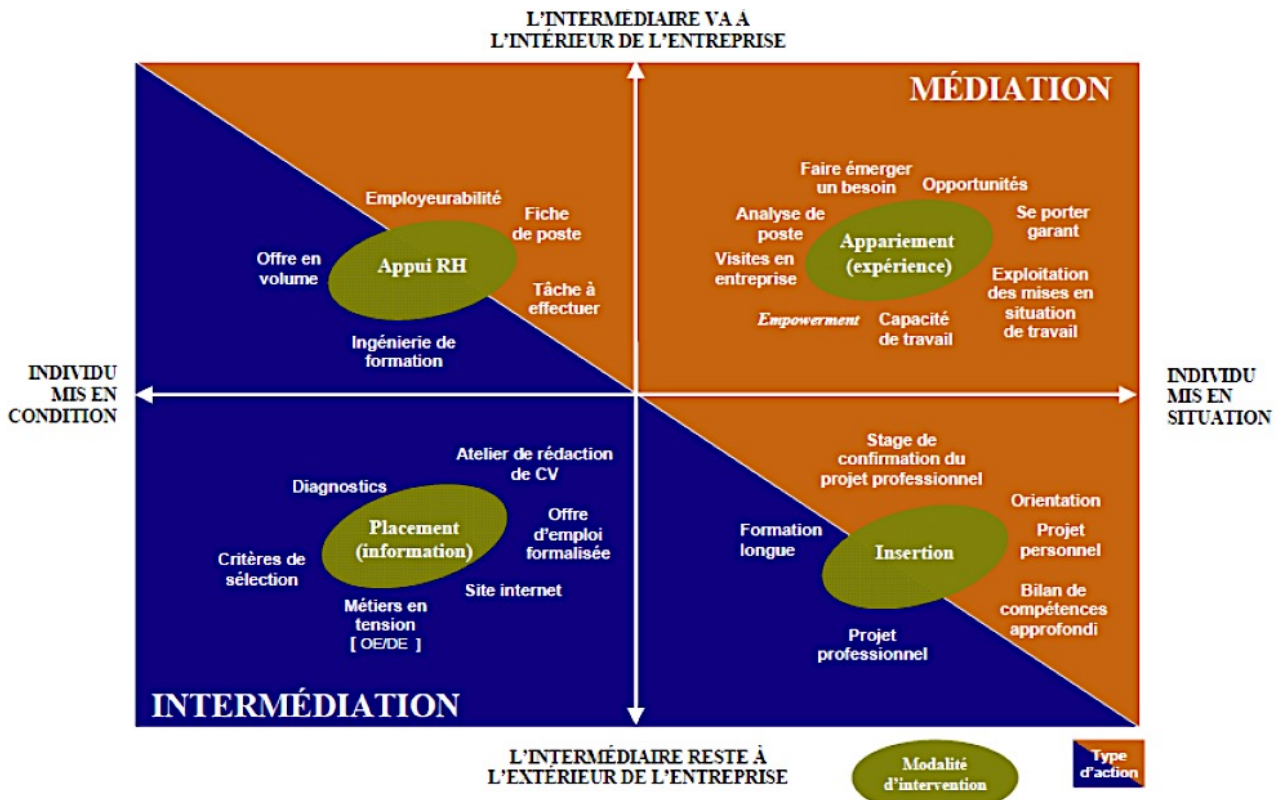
L'INTERMÉDIAIRE VA À L'INTÉRIEUR DE L'ENTREPRISE

MÉDIATION

Employeurabilité

Fiche de poste

Offre en volume

Appui RH

Tâche à effectuer

Ingénierie de formation

Faire émerger un besoin

Opportunités

Analyse de poste

Appariement (expérience)

Se porter garant

Visites en entreprise

Exploitation des mises en situation de travail

Empowerment

Capacité de travail

INDIVIDU MIS EN CONDITION

INDIVIDU MIS EN SITUATION

Atelier de rédaction de CV

Diagnostics

Offre d'emploi formalisée

Placement (information)

Critères de sélection

Site internet

Métiers en tension [ OE/DE ]

Stage de confirmation du projet professionnel

Orientation

Formation longue

Insertion

Projet personnel

Bilan de compétences approfondi

Projet professionnel

INTERMÉDIATION

L'INTERMÉDIAIRE RESTE À L'EXTÉRIEUR DE L'ENTREPRISE

Modalité d'intervention

Type d'action